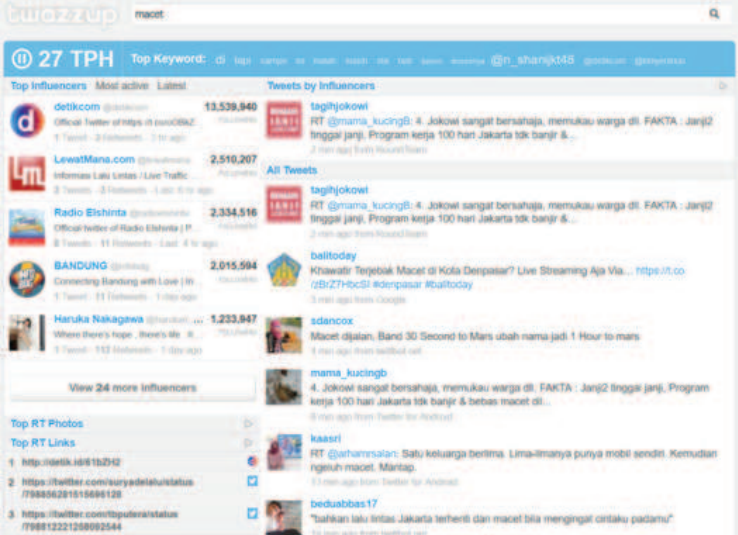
twazzup

macet

27 TPH Top Keyword: di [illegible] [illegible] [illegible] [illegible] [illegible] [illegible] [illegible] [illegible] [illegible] @n_shanijkt48 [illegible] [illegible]

Top Influencers Most active Latest

detikcom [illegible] 13,539,940
Official Twitter of https://t.co/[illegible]
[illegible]

LewatMana.com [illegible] 2,510,207
Informasi Lalu Lintas / Live Traffic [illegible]
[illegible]

Radio Elshinta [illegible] 2,334,516
Official twitter of Radio Elshinta | P...
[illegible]

BANDUNG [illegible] 2,015,594
Connecting Bandung with Love | In...
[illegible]

Haruka Nakagawa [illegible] 1,233,847
Where there's hope , there's life ...
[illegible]

View 24 more influencers

Top RT Photos

Top RT Links

1 http://detik.id/61bZH2

2 https://twitter.com/suryadelalu/status/798856281515696128

3 https://twitter.com/tbputera/status/798812221258092544

Tweets by Influencers

tagihjokowi
RT @mama_kucingB: 4. Jokowi sangat bersahaja, memukau warga dll. FAKTA : Janji2 tinggal janji, Program kerja 100 hari Jakarta tdk banjir & ...
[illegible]

All Tweets

tagihjokowi
RT @mama_kucingB: 4. Jokowi sangat bersahaja, memukau warga dll. FAKTA : Janji2 tinggal janji, Program kerja 100 hari Jakarta tdk banjir & ...
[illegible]

balitoday
Khawatir Terjebak Macet di Kota Denpasar? Live Streaming Aja Via... https://t.co/zBrZ7HbcSl #denpasar #balitoday
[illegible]

sdancox
Macet dijalan, Band 30 Second to Mars ubah nama jadi 1 Hour to mars
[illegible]

mama_kucingb
4. Jokowi sangat bersahaja, memukau warga dll. FAKTA : Janji2 tinggal janji, Program kerja 100 hari Jakarta tdk banjir & bebas macet dll...
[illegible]

kaasri
RT @arhamrsalan: Satu keluarga berlima. Lima-limanya punya mobil sendiri. Kemudian ngeluh macet. Mantap.
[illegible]

beduabbas17
"bahkan lalu lintas Jakarta terhenti dan macet bila mengingat cintaku padamu"
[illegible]